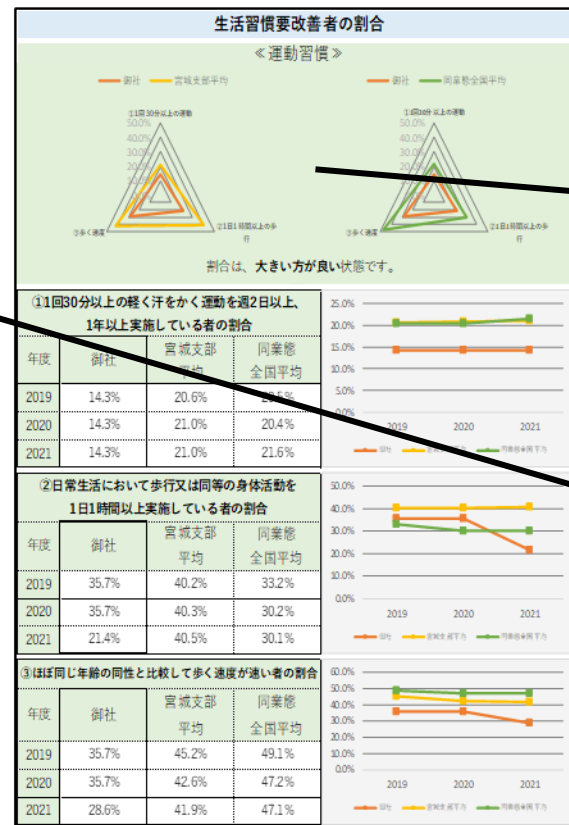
生活習慣要改善者の割合

≪運動習慣≫

御社　宮城支部平均

①1回30分以上の運動
50.0%
40.0%
30.0%
20.0%
10.0%
0.0%
③歩く速度
②1日1時間以上の歩行

御社　同業態全国平均

①1回30分以上の運動
50.0%
40.0%
30.0%
20.0%
10.0%
0.0%
③歩く速度
②1日1時間以上の歩行

割合は、大きい方が良い状態です。

①1回30分以上の軽く汗をかく運動を週2日以上、1年以上実施している者の割合

| 年度 | 御社 | 宮城支部平均 | 同業態全国平均 |
|---|---|---|---|
| 2019 | 14.3% | 20.6% | 20.5% |
| 2020 | 14.3% | 21.0% | 20.4% |
| 2021 | 14.3% | 21.0% | 21.6% |

25.0%
20.0%
15.0%
10.0%
5.0%
0.0%
2019　2020　2021
御社　宮城支部平均　同業態全国平均

②日常生活において歩行又は同等の身体活動を1日1時間以上実施している者の割合

| 年度 | 御社 | 宮城支部平均 | 同業態全国平均 |
|---|---|---|---|
| 2019 | 35.7% | 40.2% | 33.2% |
| 2020 | 35.7% | 40.3% | 30.2% |
| 2021 | 21.4% | 40.5% | 30.1% |

50.0%
40.0%
30.0%
20.0%
10.0%
0.0%
2019　2020　2021
御社　宮城支部平均　同業態全国平均

③ほぼ同じ年齢の同性と比較して歩く速度が速い者の割合

| 年度 | 御社 | 宮城支部平均 | 同業態全国平均 |
|---|---|---|---|
| 2019 | 35.7% | 45.2% | 49.1% |
| 2020 | 35.7% | 42.6% | 47.2% |
| 2021 | 28.6% | 41.9% | 47.1% |

60.0%
50.0%
40.0%
30.0%
20.0%
10.0%
0.0%
2019　2020　2021
御社　宮城支部平均　同業態全国平均